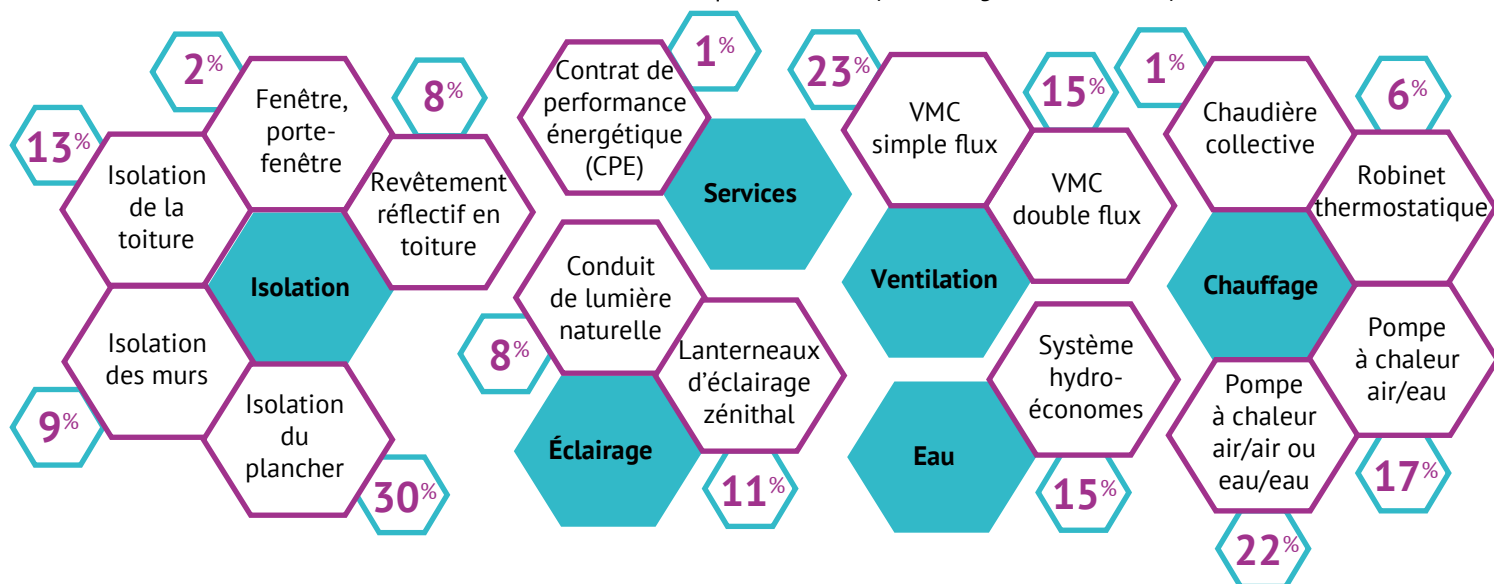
2%
Fenêtre, porte-fenêtre

8%
Revêtement réflectif en toiture

13%
Isolation de la toiture

Isolation

Isolation des murs

9%

Isolation du plancher

30%

1%
Contrat de performance énergétique (CPE)

Services

Conduit de lumière naturelle

8%

Lanterneaux d'éclairage zénithal

Éclairage

11%

23%
VMC simple flux

15%
VMC double flux

Ventilation

Système hydro-économes

Eau

15%

1%
Chaudière collective

6%
Robinet thermostatique

Chauffage

Pompe à chaleur air/eau

Pompe à chaleur air/air ou eau/eau

17%

22%